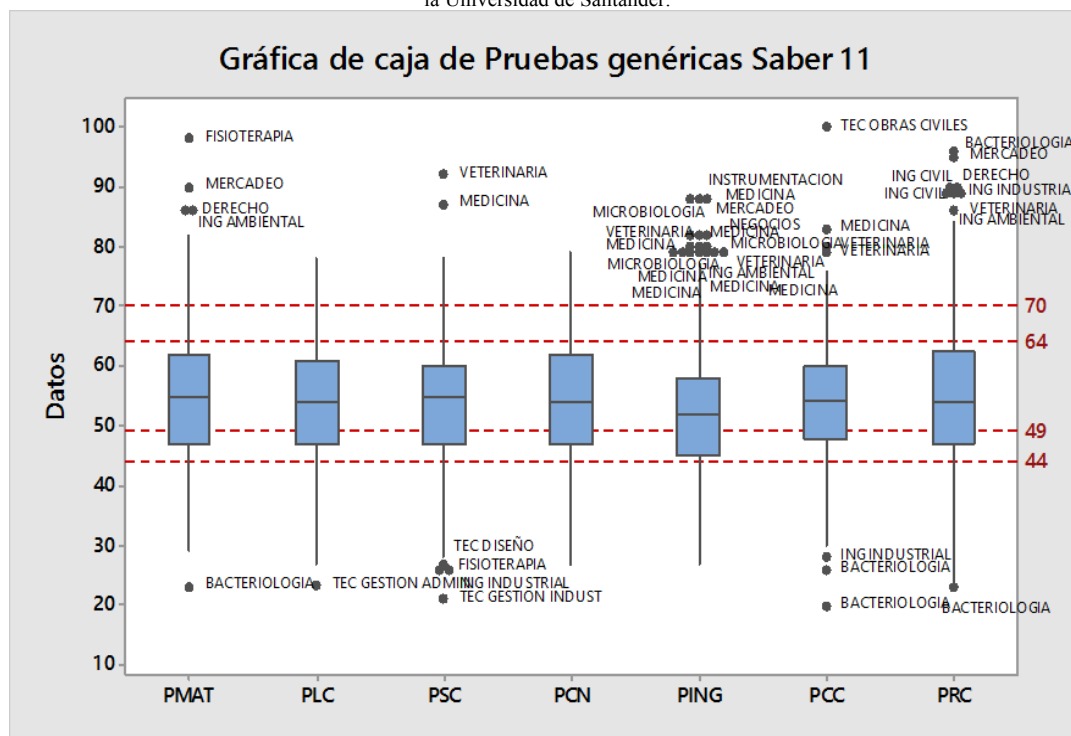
la Universidad de Santander.

Gráfica de caja de Pruebas genéricas Saber 11

Datos

100
90
80
70
60
50
40
30
20
10

FISIOTERAPIA
MERCADEO
DERECHO
ING AMBIENTAL
BACTERIOLOGIA

TEC GESTION ADMI

VETERINARIA
MEDICINA
TEC DISEÑO
FISIOTERAPIA
ING INDUSTRIAL
TEC GESTION INDUST

INSTRUMENTACION
MEDICINA
MICROBIOLOGIA
MERCADEO
NEGOCIOS
VETERINARIA
MEDICINA
MEDICINA
MICROBIOLOGIA
VETERINARIA
MICROBIOLOGIA
MEDICINA
ING AMBIENTAL
MEDICINA
MEDICINA
MEDICINA

TEC OBRAS CIVILES
MEDICINA
VETERINARIA
VETERINARIA
ING INDUSTRIAL
BACTERIOLOGIA
BACTERIOLOGIA

BACTERIOLOGIA
MERCADEO
ING CIVIL
DERECHO
ING CIVIL
ING INDUSTRIA
VETERINARIA
ING AMBIENTAL
BACTERIOLOGIA

70
64
49
44

PMAT PLC PSC PCN PING PCC PRC